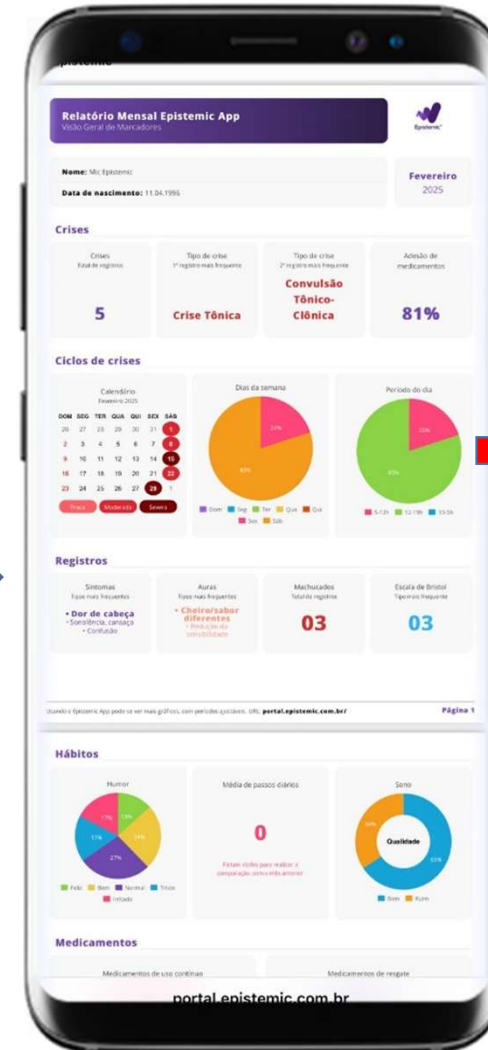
Epistemic

Relatório Mensal Epistemic App
Visão Geral de Marcadores

Epistemic

Nome: Mic Epistemic
Data de nascimento: 11.04.1996

Fevereiro
2025

Crises

Crises
Total de registros
5

Tipo de crise
1º registro mais frequente
Crise Tônica

Tipo de crise
2º registro mais frequente
Convulsão Tônico-Clônica

Adesão de medicamentos
81%

Ciclos de crises

Calendário
Fevereiro 2025

| DOM | SEG | TER | QUA | QUI | SEX | SÁB |
|---|---|---|---|---|---|---|
| 26 | 27 | 28 | 29 | 30 | 31 | 1 |
| 2 | 3 | 4 | 5 | 6 | 7 | 8 |
| 9 | 10 | 11 | 12 | 13 | 14 | 15 |
| 16 | 17 | 18 | 19 | 20 | 21 | 22 |
| 23 | 24 | 25 | 26 | 27 | 28 | 1 |

Fraca Moderada Severa

Dias da semana
27%
83%
Dom Seg Ter Qua Qui Sex Sáb

Período do dia
20%
80%
0-12h 12-18h 18-0h

Registros

Sintomas
Tipos mais frequentes
• Dor de cabeça
• Sonolência, cansaço
• Confusão

Auras
Tipos mais frequentes
• Cheiro/sabor diferentes
• Redução da sensibilidade

Machucados
Total de registros
03

Escala de Bristol
Tipo mais frequente
03

Usando o Epistemic App pode se ver mais gráficos, com períodos ajustáveis. URL: portal.epistemic.com.br/

Página 1

Hábitos

Humor
17% 13% 14% 17% 27%
Feliz Bem Normal Triste Irritado

Média de passos diários
0
Faltam dados para realizar a comparação com o mês anterior

Sono
Qualidade
36% 65%
Bom Ruim

Medicamentos

Medicamentos de uso contínuo

Medicamentos de resgate

portal.epistemic.com.br